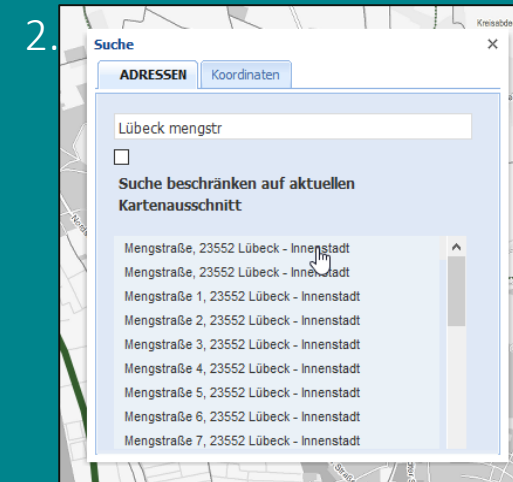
2.

Kreisabd

Suche ×

ADRESSEN Koordinaten

Lübeck mengstr

Suche beschränken auf aktuellen Kartenausschnitt

Mengstraße, 23552 Lübeck - Innenstadt
Mengstraße, 23552 Lübeck - Innenstadt
Mengstraße 1, 23552 Lübeck - Innenstadt
Mengstraße 2, 23552 Lübeck - Innenstadt
Mengstraße 3, 23552 Lübeck - Innenstadt
Mengstraße 4, 23552 Lübeck - Innenstadt
Mengstraße 5, 23552 Lübeck - Innenstadt
Mengstraße 6, 23552 Lübeck - Innenstadt
Mengstraße 7, 23552 Lübeck - Innenstadt